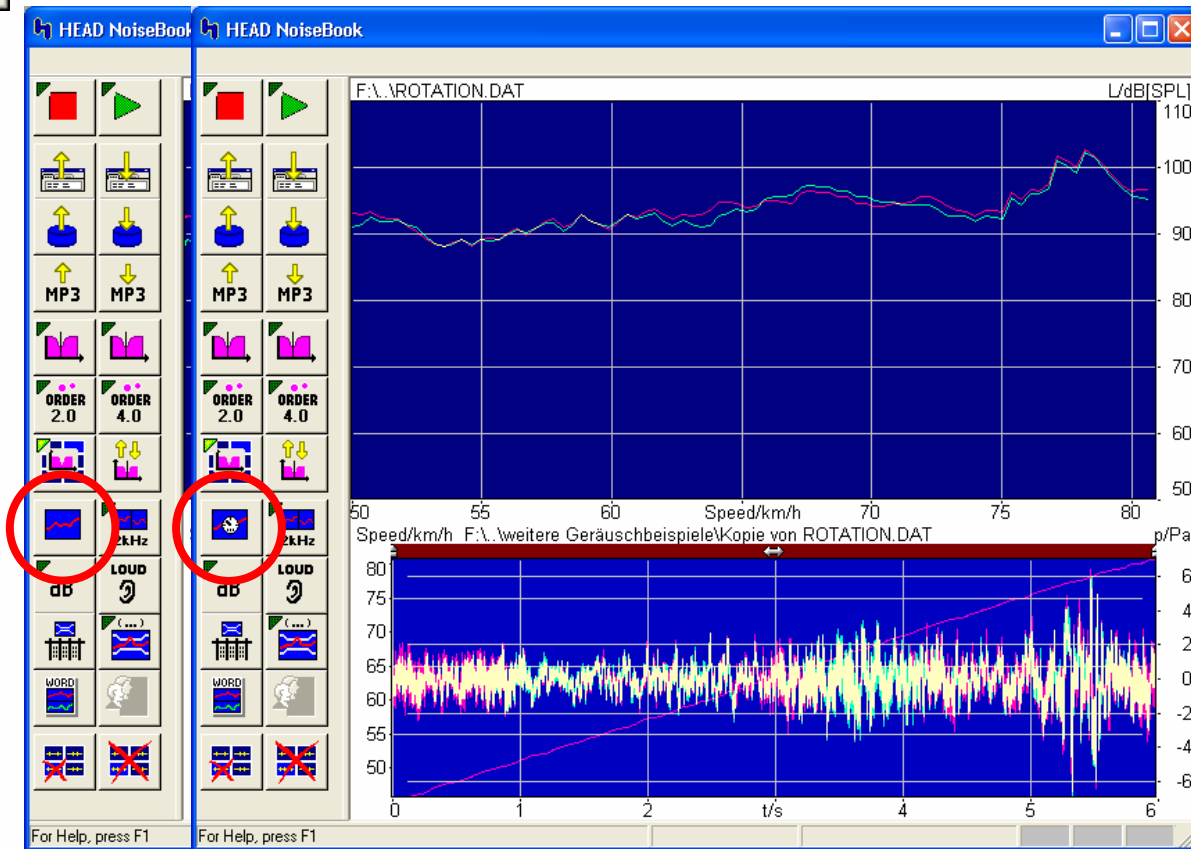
HEAD NoiseBook HEAD NoiseBook

MP3 MP3
ORDER 2.0 ORDER 4.0
2kHz
dB LOUD
WORD

MP3 MP3
ORDER 2.0 ORDER 4.0
2kHz
dB LOUD
WORD

F:\..\ROTATION.DAT L/dB[SPL]
110
100
90
80
70
60
50
50 55 60 Speed/km/h 70 75 80

Speed/km/h F:\..\weitere Geräuschbeispiele\Kopie von ROTATION.DAT p/Pa
80
75
70
65
60
55
50
6
4
2
0
-2
-4
-6
0 1 2 t/s 4 5 6

For Help, press F1
For Help, press F1